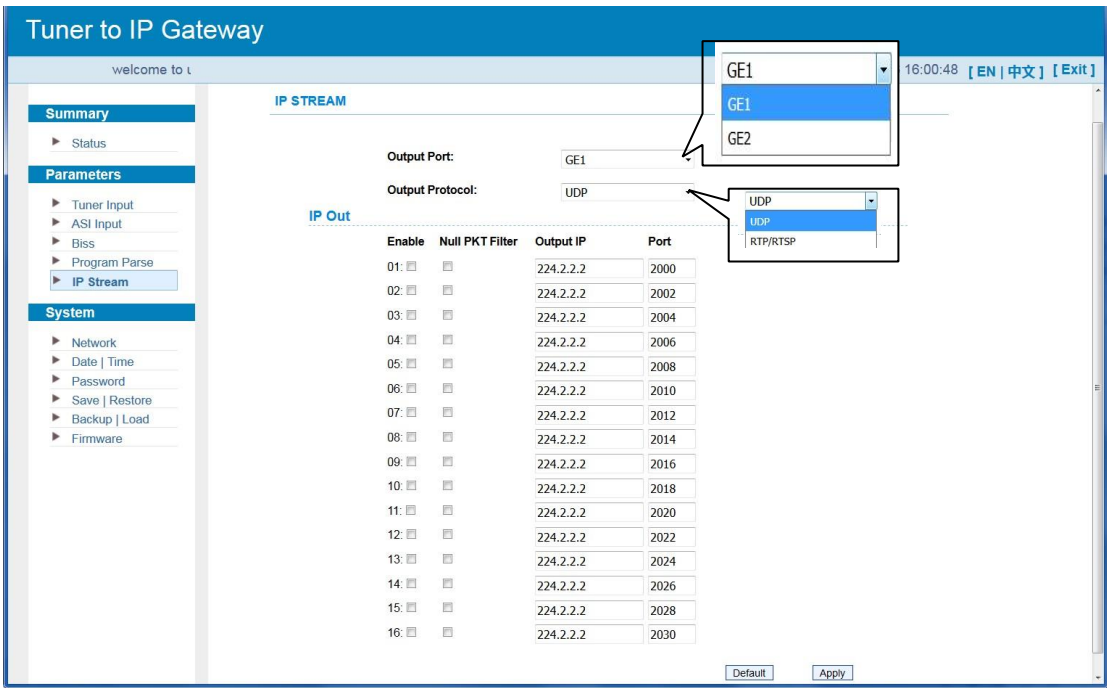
Tuner to IP Gateway

welcome to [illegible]

16:00:48 [ EN | 中文 ] [ Exit ]

GE1
GE1
GE2

Summary
Status

Parameters
Tuner Input
ASI Input
Biss
Program Parse
IP Stream

System
Network
Date | Time
Password
Save | Restore
Backup | Load
Firmware

IP STREAM

Output Port: GE1

Output Protocol: UDP

UDP
UDP
RTP/RTSP

IP Out

| Enable | Null PKT Filter | Output IP | Port |
|---|---|---|---|
| 01: | | 224.2.2.2 | 2000 |
| 02: | | 224.2.2.2 | 2002 |
| 03: | | 224.2.2.2 | 2004 |
| 04: | | 224.2.2.2 | 2006 |
| 05: | | 224.2.2.2 | 2008 |
| 06: | | 224.2.2.2 | 2010 |
| 07: | | 224.2.2.2 | 2012 |
| 08: | | 224.2.2.2 | 2014 |
| 09: | | 224.2.2.2 | 2016 |
| 10: | | 224.2.2.2 | 2018 |
| 11: | | 224.2.2.2 | 2020 |
| 12: | | 224.2.2.2 | 2022 |
| 13: | | 224.2.2.2 | 2024 |
| 14: | | 224.2.2.2 | 2026 |
| 15: | | 224.2.2.2 | 2028 |
| 16: | | 224.2.2.2 | 2030 |

Default Apply